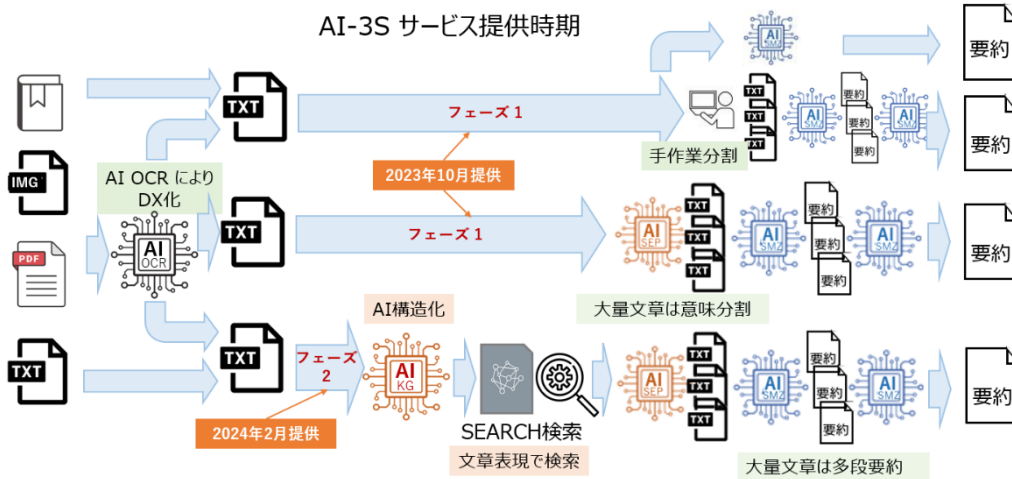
AI-3S サービス提供時期

IMG

PDF

TXT

AI OCR により DX化

AI OCR

TXT

TXT

TXT

フェーズ 1

2023年10月提供

フェーズ 1

フェーズ 2

2024年2月提供

AI構造化

AI KG

SEARCH検索

文章表現で検索

AI SMZ

要約

TXT

TXT

TXT

手作業分割

AI SMZ

要約

要約

要約

AI SMZ

要約

AI SEP

TXT

TXT

TXT

AI SMZ

要約

要約

要約

AI SMZ

要約

大量文章は意味分割

AI SEP

TXT

TXT

TXT

TXT

AI SMZ

要約

要約

要約

AI SMZ

要約

大量文章は多段要約